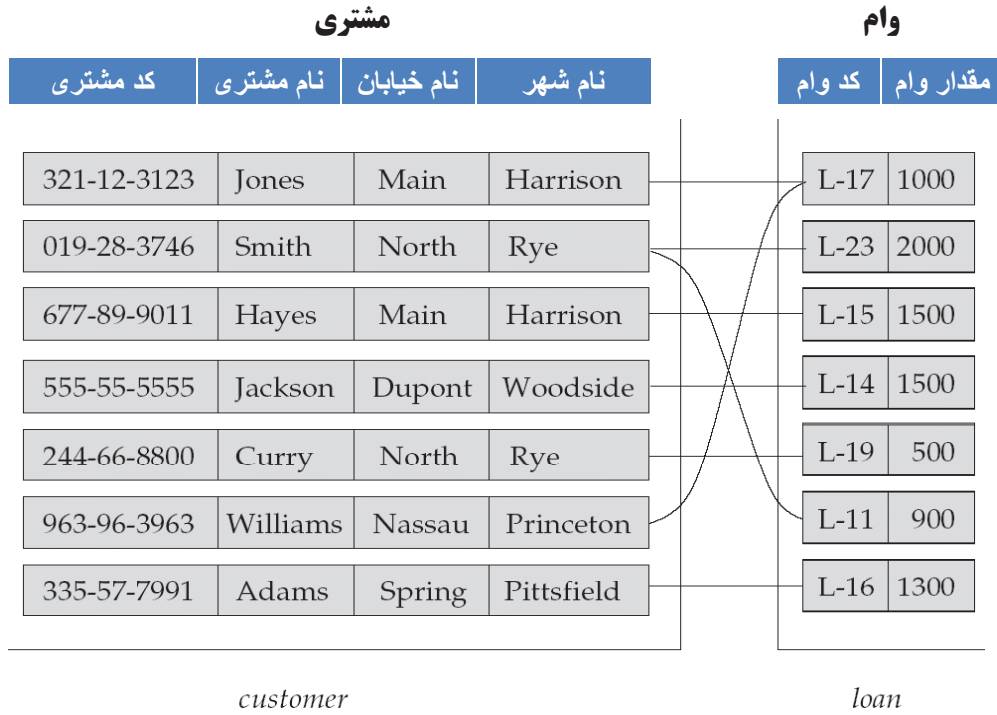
مشتری

| کد مشتری | نام مشتری | نام خیابان | نام شهر |
|---|---|---|---|
| 321-12-3123 | Jones | Main | Harrison |
| 019-28-3746 | Smith | North | Rye |
| 677-89-9011 | Hayes | Main | Harrison |
| 555-55-5555 | Jackson | Dupont | Woodside |
| 244-66-8800 | Curry | North | Rye |
| 963-96-3963 | Williams | Nassau | Princeton |
| 335-57-7991 | Adams | Spring | Pittsfield |

customer

وام

| کد وام | مقدار وام |
|---|---|
| L-17 | 1000 |
| L-23 | 2000 |
| L-15 | 1500 |
| L-14 | 1500 |
| L-19 | 500 |
| L-11 | 900 |
| L-16 | 1300 |

loan